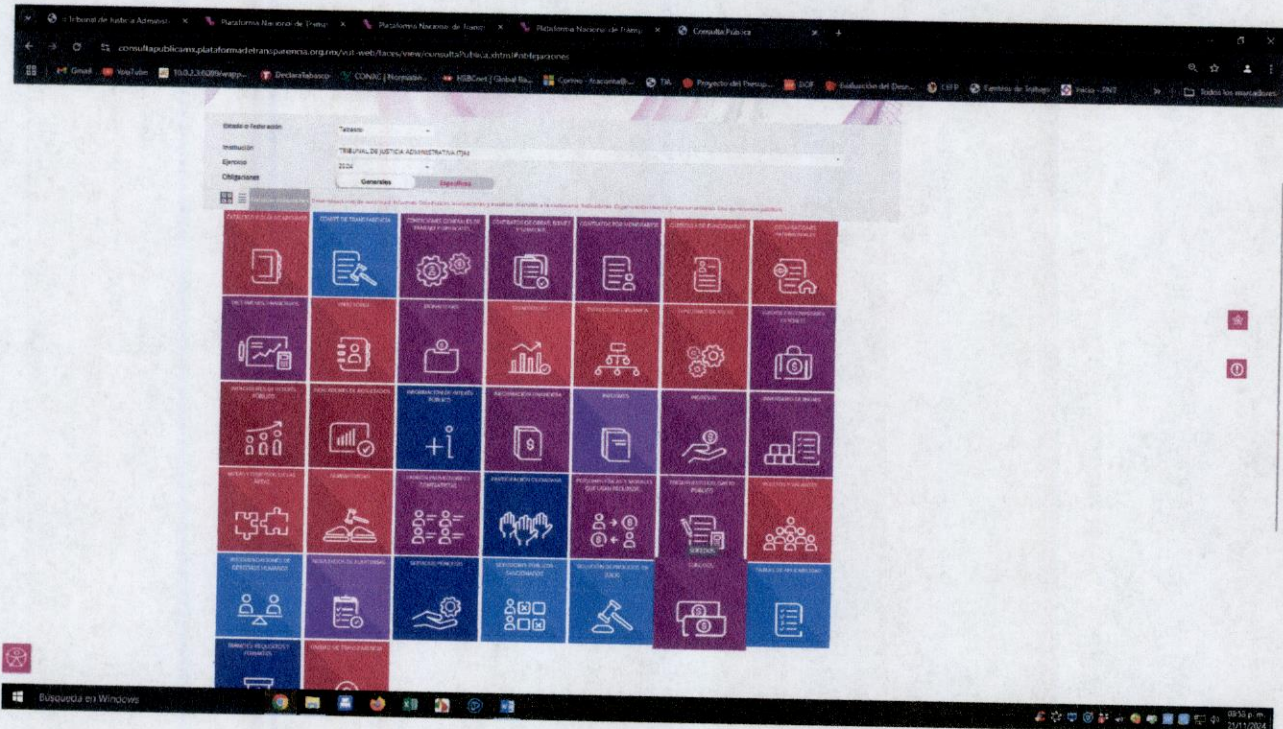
Tribunal de Justicia Administ... × Plataforma Nacional de Transp × Plataforma Nacional de Transp × Plataforma Nacional de Transp × Consulta Pública × +

consultapublicamx.plataformadetransparencia.org.mx/vut-web/faces/view/consultaPublica.xhtml#obligaciones

Gmail YouTube DeclaraTabasco CONAC | Normatividad HSBCnet | Global Ba... Correo - Aracoma@... TJA Proyecto del Presup... DOF Evaluación del Desem... CEFP Centros de Trabajo Inicio - SNT Todos los marcadores

Estado o Federación Tabasco

Institución TRIBUNAL DE JUSTICIA ADMINISTRATIVA (TJA)

Ejercicio 2024

Obligaciones Generales Específicas

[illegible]

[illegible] COMITÉ DE TRANSPARENCIA CONDICIONES GENERALES DE TRABAJO Y SINDICATOS CONTRATOS DE OBRAS, BIENES Y SERVICIOS CONTRATOS POR HONORARIOS CURRÍCULA DE FUNCIONARIOS DECLARACIONES PATRIMONIALES

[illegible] DIRECTORIO DOMICILIO ESTADÍSTICAS ESTRUCTURA ORGÁNICA FUNCIONES DE ÁREAS GASTOS POR CONCEPTO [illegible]

INDICADORES DE INTERÉS PÚBLICO INDICADORES DE RESULTADOS INFORMACIÓN DE INTERÉS PÚBLICO INFORMACIÓN FINANCIERA INFORMES INGRESOS INVENTARIO DE BIENES

METAS Y OBJETIVOS DE LAS ÁREAS NORMATIVIDAD LABORAL PADRÓN DE PROVEEDORES Y CONTRATISTAS PARTICIPACIÓN CIUDADANA PERSONAS FÍSICAS Y MORALES QUE USAN RECURSOS PÚBLICOS PRESUPUESTO ASIGNADO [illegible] PUESTOS Y VACANTES

RECOMENDACIONES DE DERECHOS HUMANOS RESOLUCIONES DE AUTORIDAD SERVICIOS PÚBLICOS SERVIDORES PÚBLICOS SANCIONADOS SOLUCIÓN DE PROCESOS DE JUICIO SUELDOS SUELDOS TRÁMITES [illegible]

TRÁMITES REQUISITOS Y FORMATOS TURNO DE TRANSPARENCIA

Búsqueda en Windows

09:53 p. m. 21/11/2024